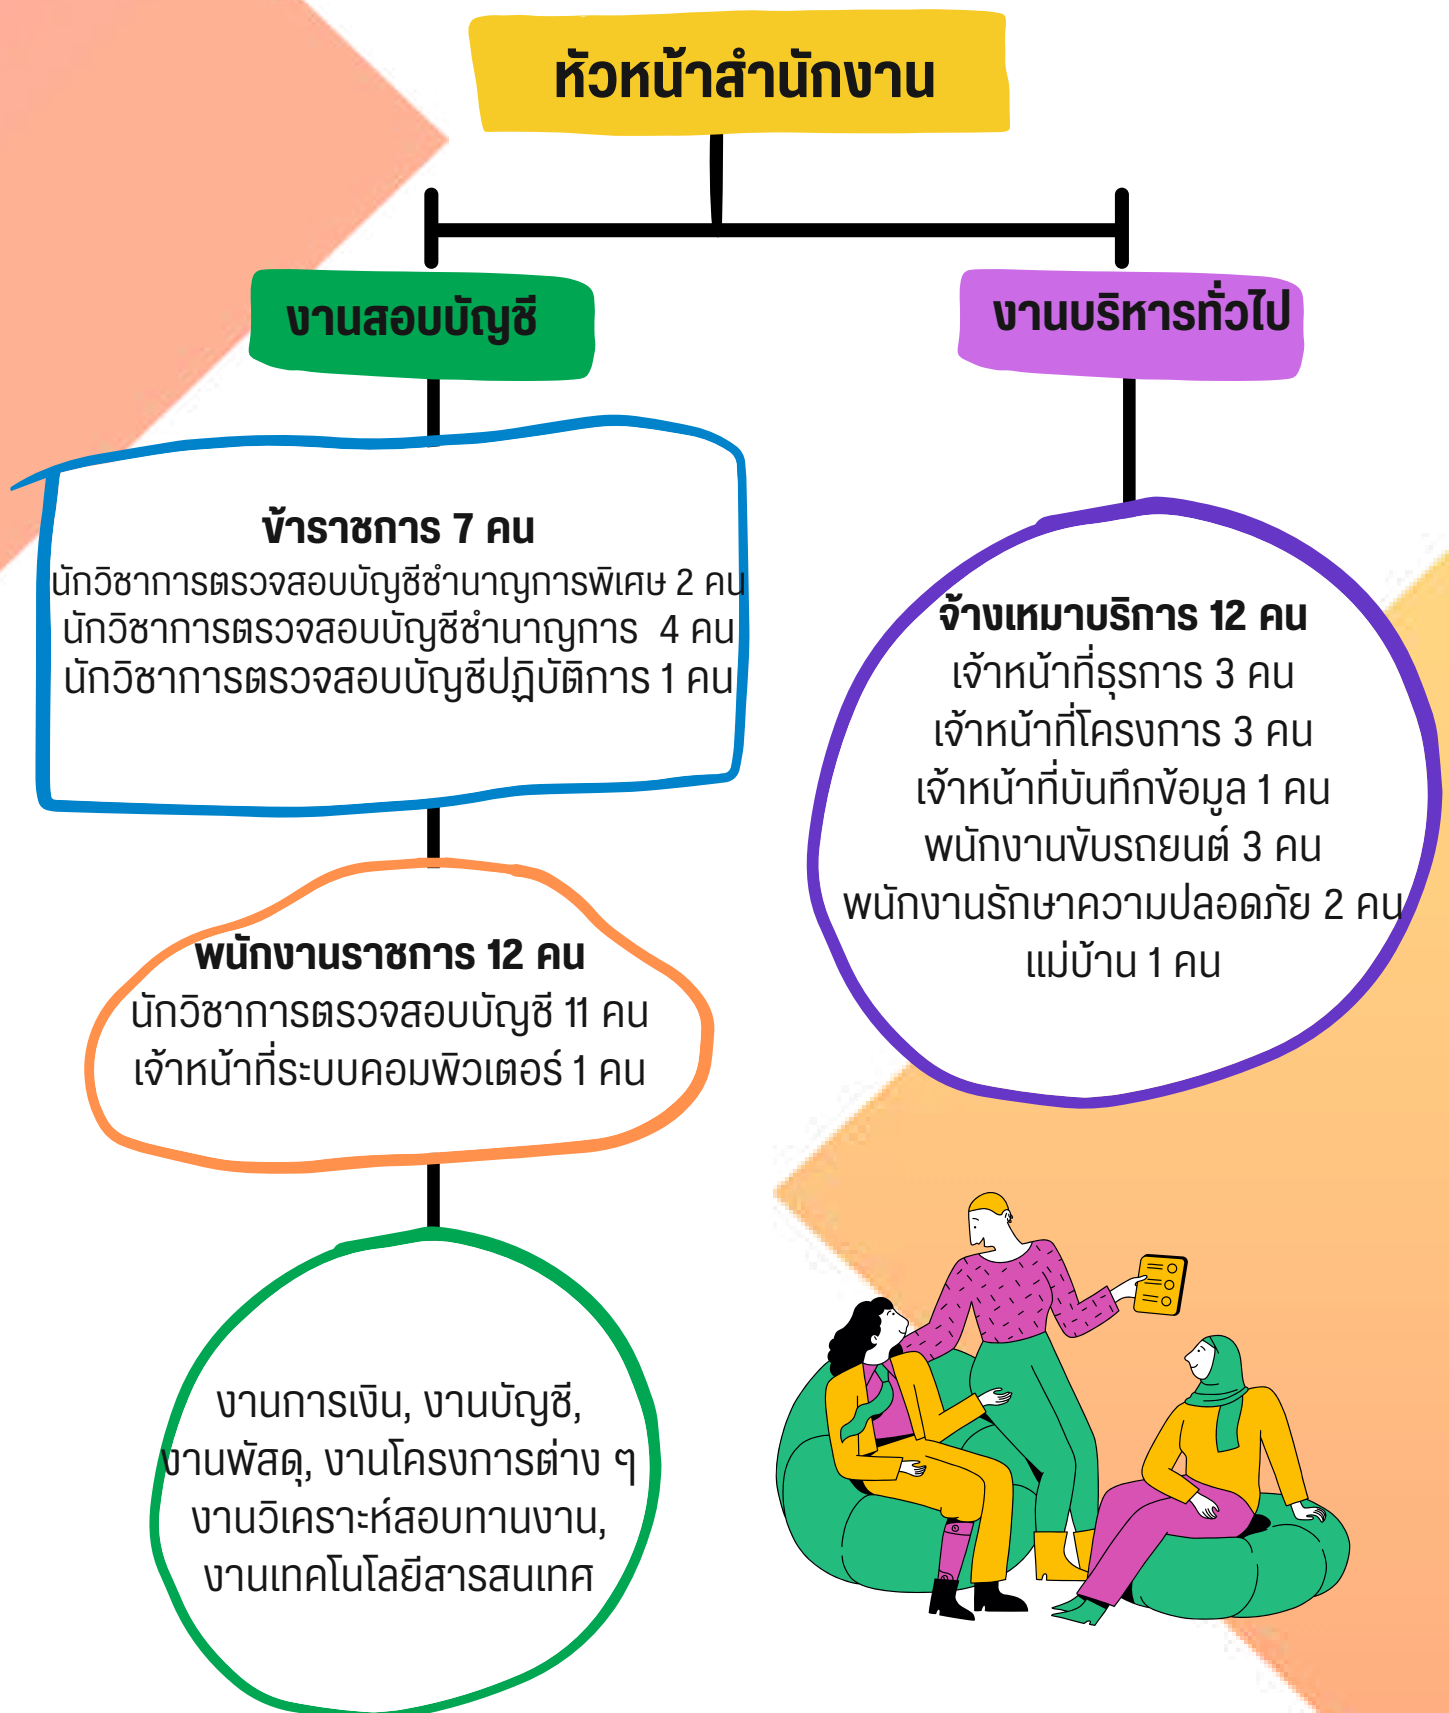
หัวหน้าสำนักงาน

งานสอบบัญชี

งานบริหารทั่วไป

ข้าราชการ 7 คน
นักวิชาการตรวจสอบบัญชีชำนาญการพิเศษ 2 คน
นักวิชาการตรวจสอบบัญชีชำนาญการ 4 คน
นักวิชาการตรวจสอบบัญชีปฏิบัติการ 1 คน

จ้างเหมาบริการ 12 คน
เจ้าหน้าที่ธุรการ 3 คน
เจ้าหน้าที่โครงการ 3 คน
เจ้าหน้าที่บันทึกข้อมูล 1 คน
พนักงานขับรถยนต์ 3 คน
พนักงานรักษาความปลอดภัย 2 คน
แม่บ้าน 1 คน

พนักงานราชการ 12 คน
นักวิชาการตรวจสอบบัญชี 11 คน
เจ้าหน้าที่ระบบคอมพิวเตอร์ 1 คน

งานการเงิน, งานบัญชี,
งานพัสดุ, งานโครงการต่าง ๆ
งานวิเคราะห์สอบทานงาน,
งานเทคโนโลยีสารสนเทศ